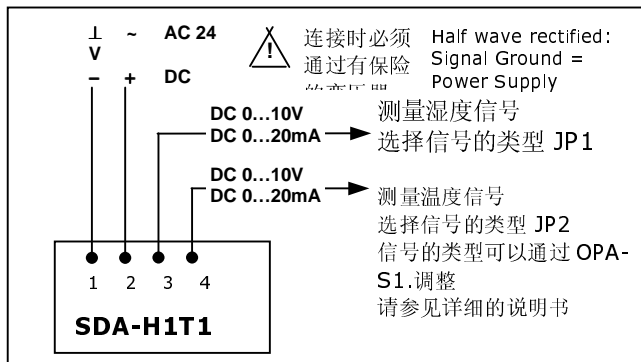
⊥
V
–

~
+

AC 24
DC

连接时必须通过有保险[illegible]

Half wave rectified:
Signal Ground =
Power Supply

DC 0…10V
DC 0…20mA

测量湿度信号
选择信号的类型 JP1

DC 0…10V
DC 0…20mA

测量温度信号
选择信号的类型 JP2
信号的类型可以通过 OPA-S1.调整
请参见详细的说明书

1 2 3 4
SDA-H1T1